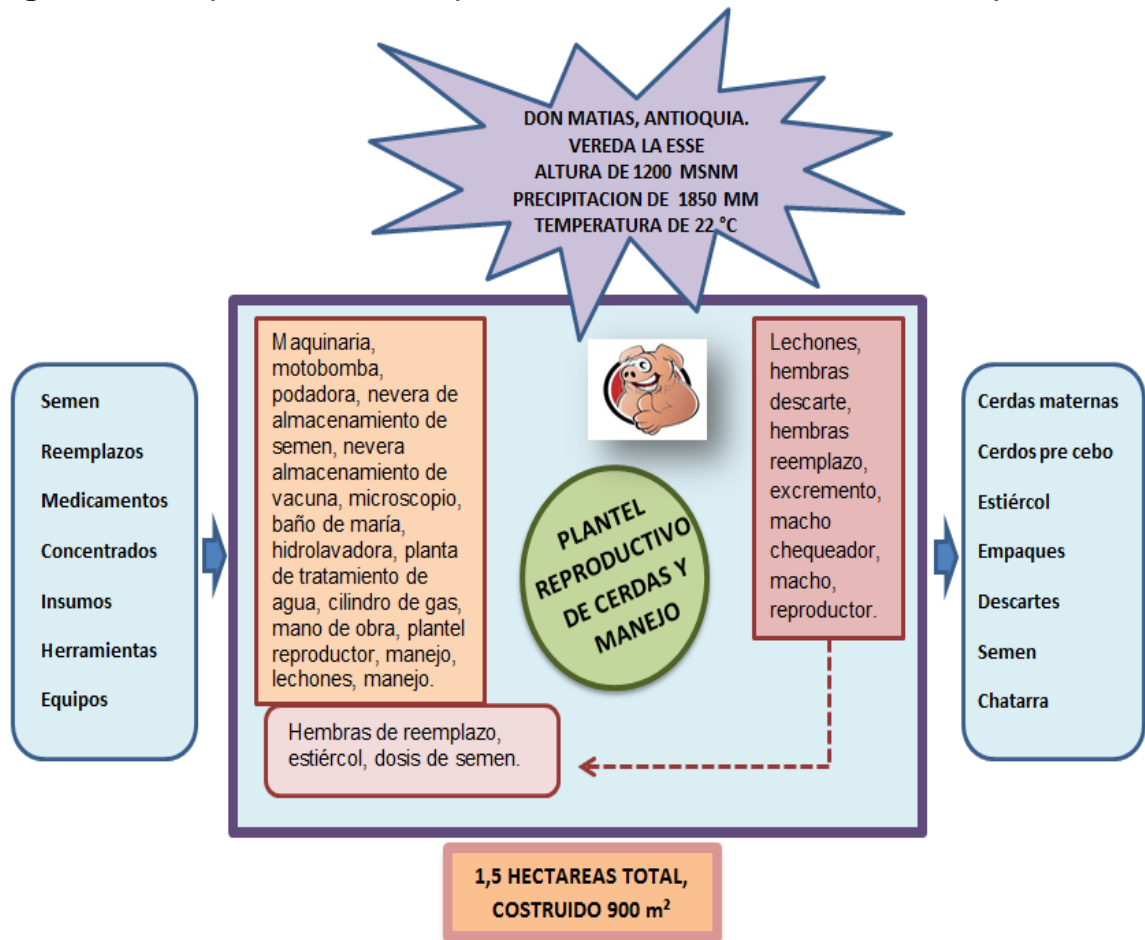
DON MATIAS, ANTIOQUIA.
VEREDA LA ESSE
ALTURA DE 1200 MSNM
PRECIPITACION DE 1850 MM
TEMPERATURA DE 22 °C

Semen
Reemplazos
Medicamentos
Concentrados
Insumos
Herramientas
Equipos

Maquinaria, motobomba, podadora, nevera de almacenamiento de semen, nevera almacenamiento de vacuna, microscopio, baño de maría, hidrolavadora, planta de tratamiento de agua, cilindro de gas, mano de obra, plantel reproductor, manejo, lechones, manejo.

PLANTEL REPRODUCTIVO DE CERDAS Y MANEJO

Lechones, hembras descarte, hembras reemplazo, excremento, macho chequeador, macho, reproductor.

Hembras de reemplazo, estiércol, dosis de semen.

Cerdas maternas
Cerdos pre cebo
Estiércol
Empaques
Descartes
Semen
Chatarra

1,5 HECTAREAS TOTAL, COSTRUIDO 900 $m^2$